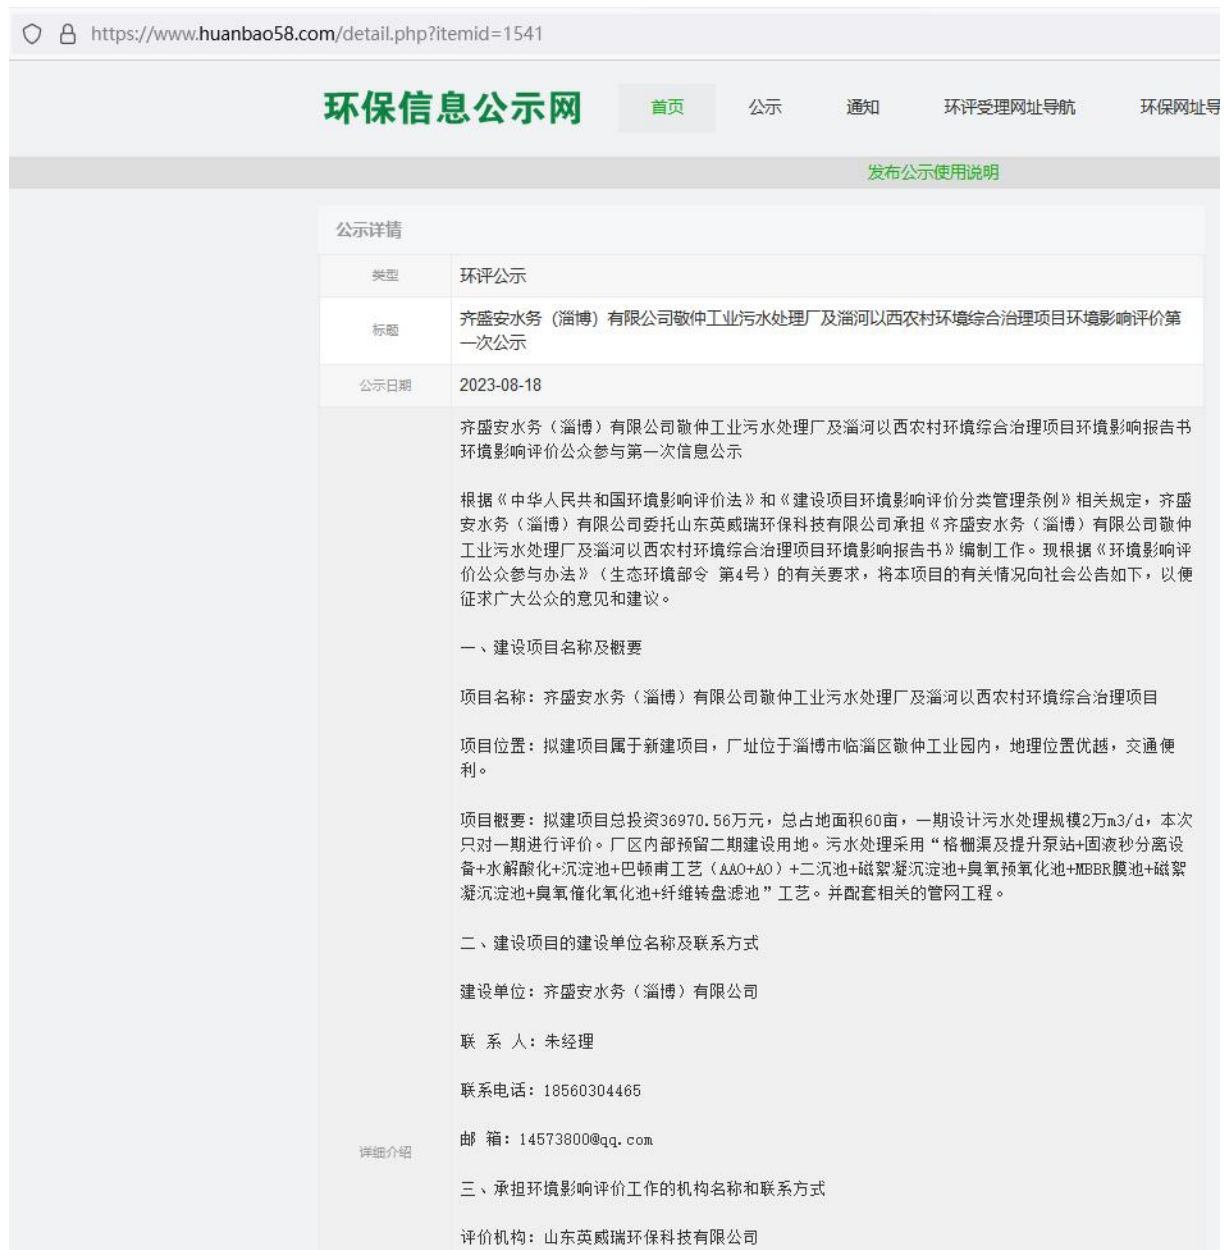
https://www.huanbao58.com/detail.php?itemid=1541

环保信息公示网

首页 公示 通知 环评受理网址导航 环保网址导

发布公示使用说明

公示详情

| 类型 | 环评公示 |
|---|---|
| 标题 | 齐盛安水务（淄博）有限公司敬仲工业污水处理厂及淄河以西农村环境综合治理项目环境影响评价第一次公示 |
| 公示日期 | 2023-08-18 |

详细介绍

齐盛安水务（淄博）有限公司敬仲工业污水处理厂及淄河以西农村环境综合治理项目环境影响报告书环境影响评价公众参与第一次信息公示

根据《中华人民共和国环境影响评价法》和《建设项目环境影响评价分类管理条例》相关规定，齐盛安水务（淄博）有限公司委托山东英威瑞环保科技有限公司承担《齐盛安水务（淄博）有限公司敬仲工业污水处理厂及淄河以西农村环境综合治理项目环境影响报告书》编制工作。现根据《环境影响评价公众参与办法》（生态环境部令 第4号）的有关要求，将本项目的有关情况向社会公告如下，以便征求广大公众的意见和建议。

一、建设项目名称及概要

项目名称：齐盛安水务（淄博）有限公司敬仲工业污水处理厂及淄河以西农村环境综合治理项目

项目位置：拟建项目属于新建项目，厂址位于淄博市临淄区敬仲工业园内，地理位置优越，交通便利。

项目概要：拟建项目总投资36970.56万元，总占地面积60亩，一期设计污水处理规模2万m3/d，本次只对一期进行评价。厂区内部预留二期建设用地。污水处理采用“格栅渠及提升泵站+固液秒分离设备+水解酸化+沉淀池+巴顿甫工艺（AAO+AO）+二沉池+磁絮凝沉淀池+臭氧预氧化池+MBBR膜池+磁絮凝沉淀池+臭氧催化氧化池+纤维转盘滤池”工艺。并配套相关的管网工程。

二、建设项目的建设单位名称及联系方式

建设单位：齐盛安水务（淄博）有限公司

联 系 人：朱经理

联系电话：18560304465

邮 箱：14573800@qq.com

三、承担环境影响评价工作的机构名称和联系方式

评价机构：山东英威瑞环保科技有限公司